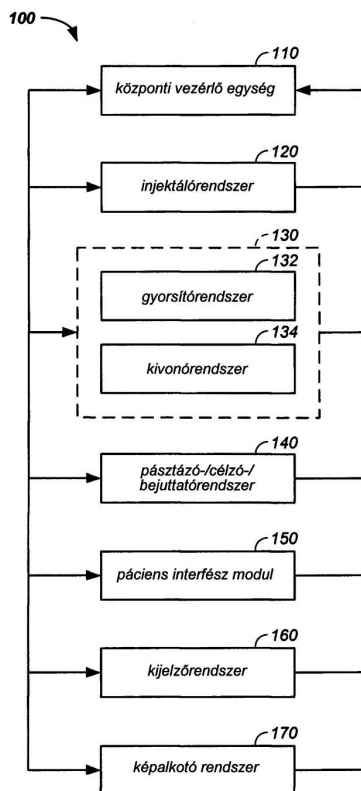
100

110
központi vezérlő egység

120
injektálórendszer

130
132
gyorsítórendszer

134
kivonórendszer

140
pásztázó-/célzó-/ bejuttatórendszer

150
páciens interfész modul

160
kijelzőrendszer

170
képalkotó rendszer